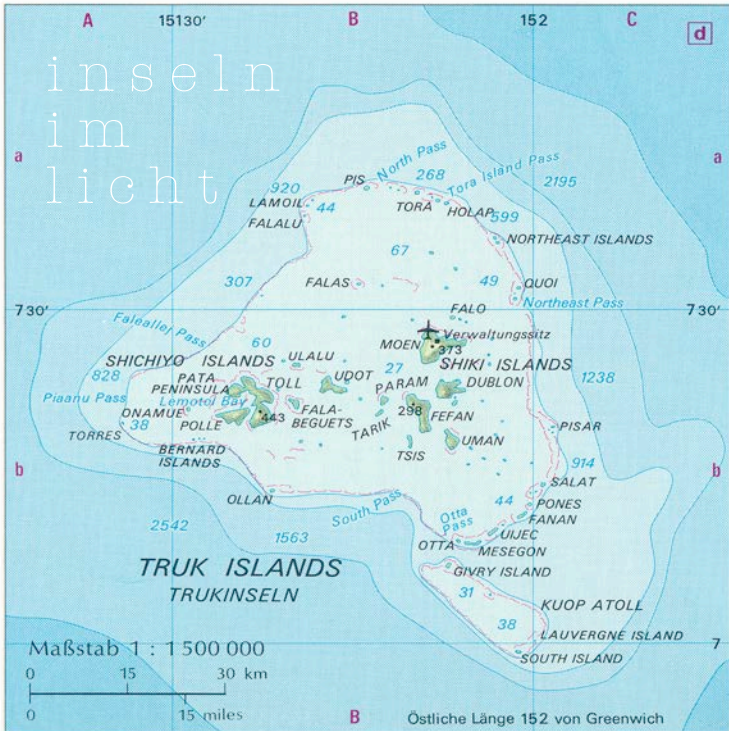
A 15130′ B 152 C d

inseln
im
licht

a a

PIS North Pass 268 Tora Island Pass 2195
920 LAMOIL TORA HOLAP 599
FALALU 44
NORTHEAST ISLANDS
67
307 FALAS 49 QUOI
Northeast Pass
7 30′ FALO 7 30′
Falealler Pass 60 Verwaltungssitz
MOEN 373
SHICHIYO ISLANDS ULALU 27 SHIKI ISLANDS
828 PATA TOLL UDOT PARAM DUBLON 1238
Piaanu Pass PENINSULA
Lemotol Bay 443 298
ONAMUE FALA- FEFAN PISAR
38 POLLE BEGUETS TARIK
TORRES UMAN
BERNARD TSIS 914
b ISLANDS b
SALAT
OLLAN 44 PONES
South Pass Otta FANAN
2542 Pass UIJEC
1563 OTTA MESEGON
TRUK ISLANDS GIVRY ISLAND
TRUKINSELN 31
KUOP ATOLL
38
Maßstab 1 : 1 500 000 LAUVERGNE ISLAND 7
0 15 30 km SOUTH ISLAND
0 15 miles B Östliche Länge 152 von Greenwich